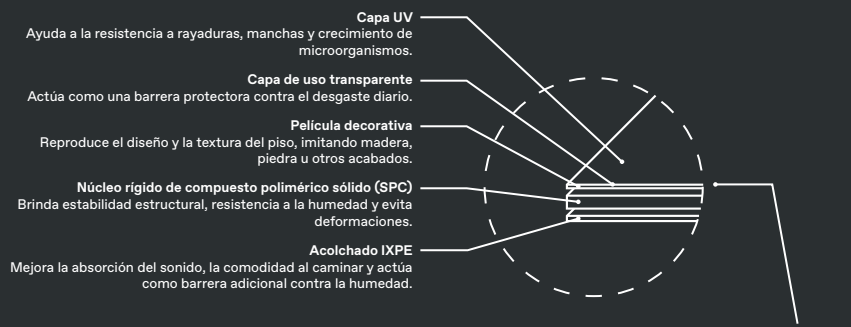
**Capa UV**
Ayuda a la resistencia a rayaduras, manchas y crecimiento de microorganismos.

**Capa de uso transparente**
Actúa como una barrera protectora contra el desgaste diario.

**Película decorativa**
Reproduce el diseño y la textura del piso, imitando madera, piedra u otros acabados.

**Núcleo rígido de compuesto polimérico sólido (SPC)**
Brinda estabilidad estructural, resistencia a la humedad y evita deformaciones.

**Acolchado IXPE**
Mejora la absorción del sonido, la comodidad al caminar y actúa como barrera adicional contra la humedad.